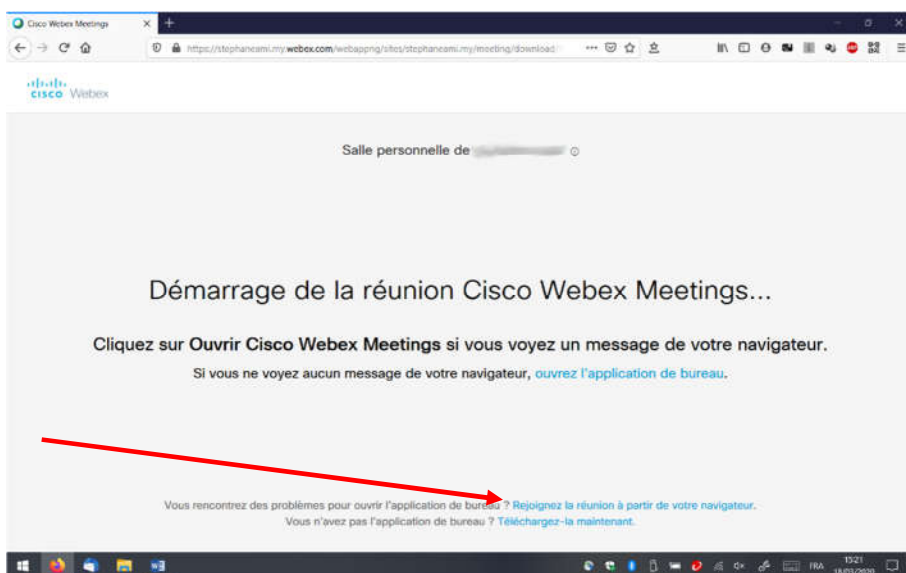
Cisco Webex Meetings

https://stephaneami.my.webex.com/webappng/sites/stephaneami.my/meeting/download/

cisco Webex

Salle personnelle de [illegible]

Démarrage de la réunion Cisco Webex Meetings...

Cliquez sur **Ouvrir Cisco Webex Meetings** si vous voyez un message de votre navigateur.

Si vous ne voyez aucun message de votre navigateur, ouvrez l'application de bureau.

Vous rencontrez des problèmes pour ouvrir l'application de bureau ? Rejoignez la réunion à partir de votre navigateur.

Vous n'avez pas l'application de bureau ? Téléchargez-la maintenant.

FRA 13:21 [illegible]